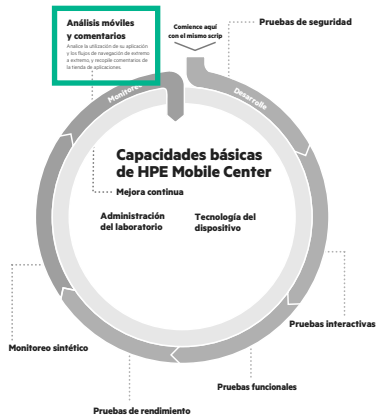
Análisis móviles y comentarios
Analice la utilización de su aplicación y los flujos de navegación de extremo a extremo, y recopile comentarios de la tienda de aplicaciones.

Comience aquí con el mismo scrip

Pruebas de seguridad

Monitoreo

Desarrollo

Capacidades básicas de HPE Mobile Center

Mejora continua

Administración del laboratorio

Tecnología del dispositivo

Pruebas interactivas

Monitoreo sintético

Pruebas funcionales

Pruebas de rendimiento